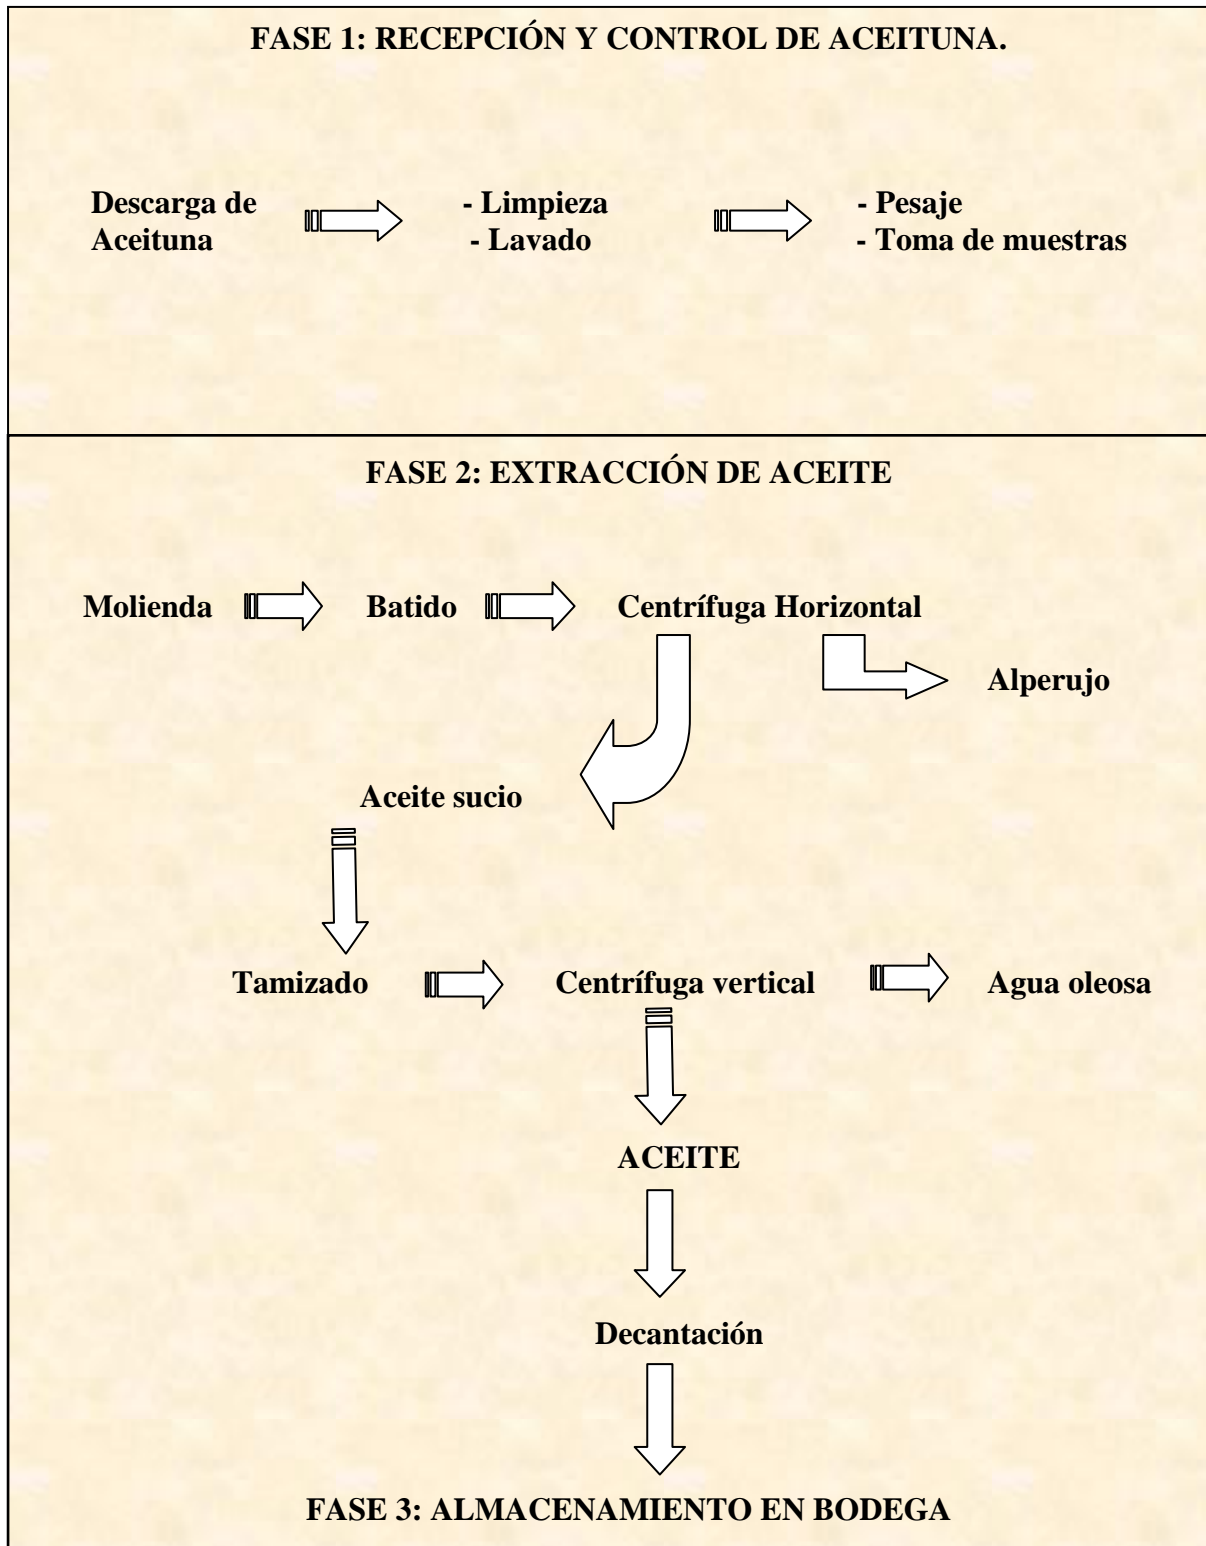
FASE 1: RECEPCIÓN Y CONTROL DE ACEITUNA.

Descarga de Aceituna

- Limpieza
- Lavado

- Pesaje
- Toma de muestras

FASE 2: EXTRACCIÓN DE ACEITE

Molienda

Batido

Centrífuga Horizontal

Alperujo

Aceite sucio

Tamizado

Centrífuga vertical

Agua oleosa

ACEITE

Decantación

FASE 3: ALMACENAMIENTO EN BODEGA